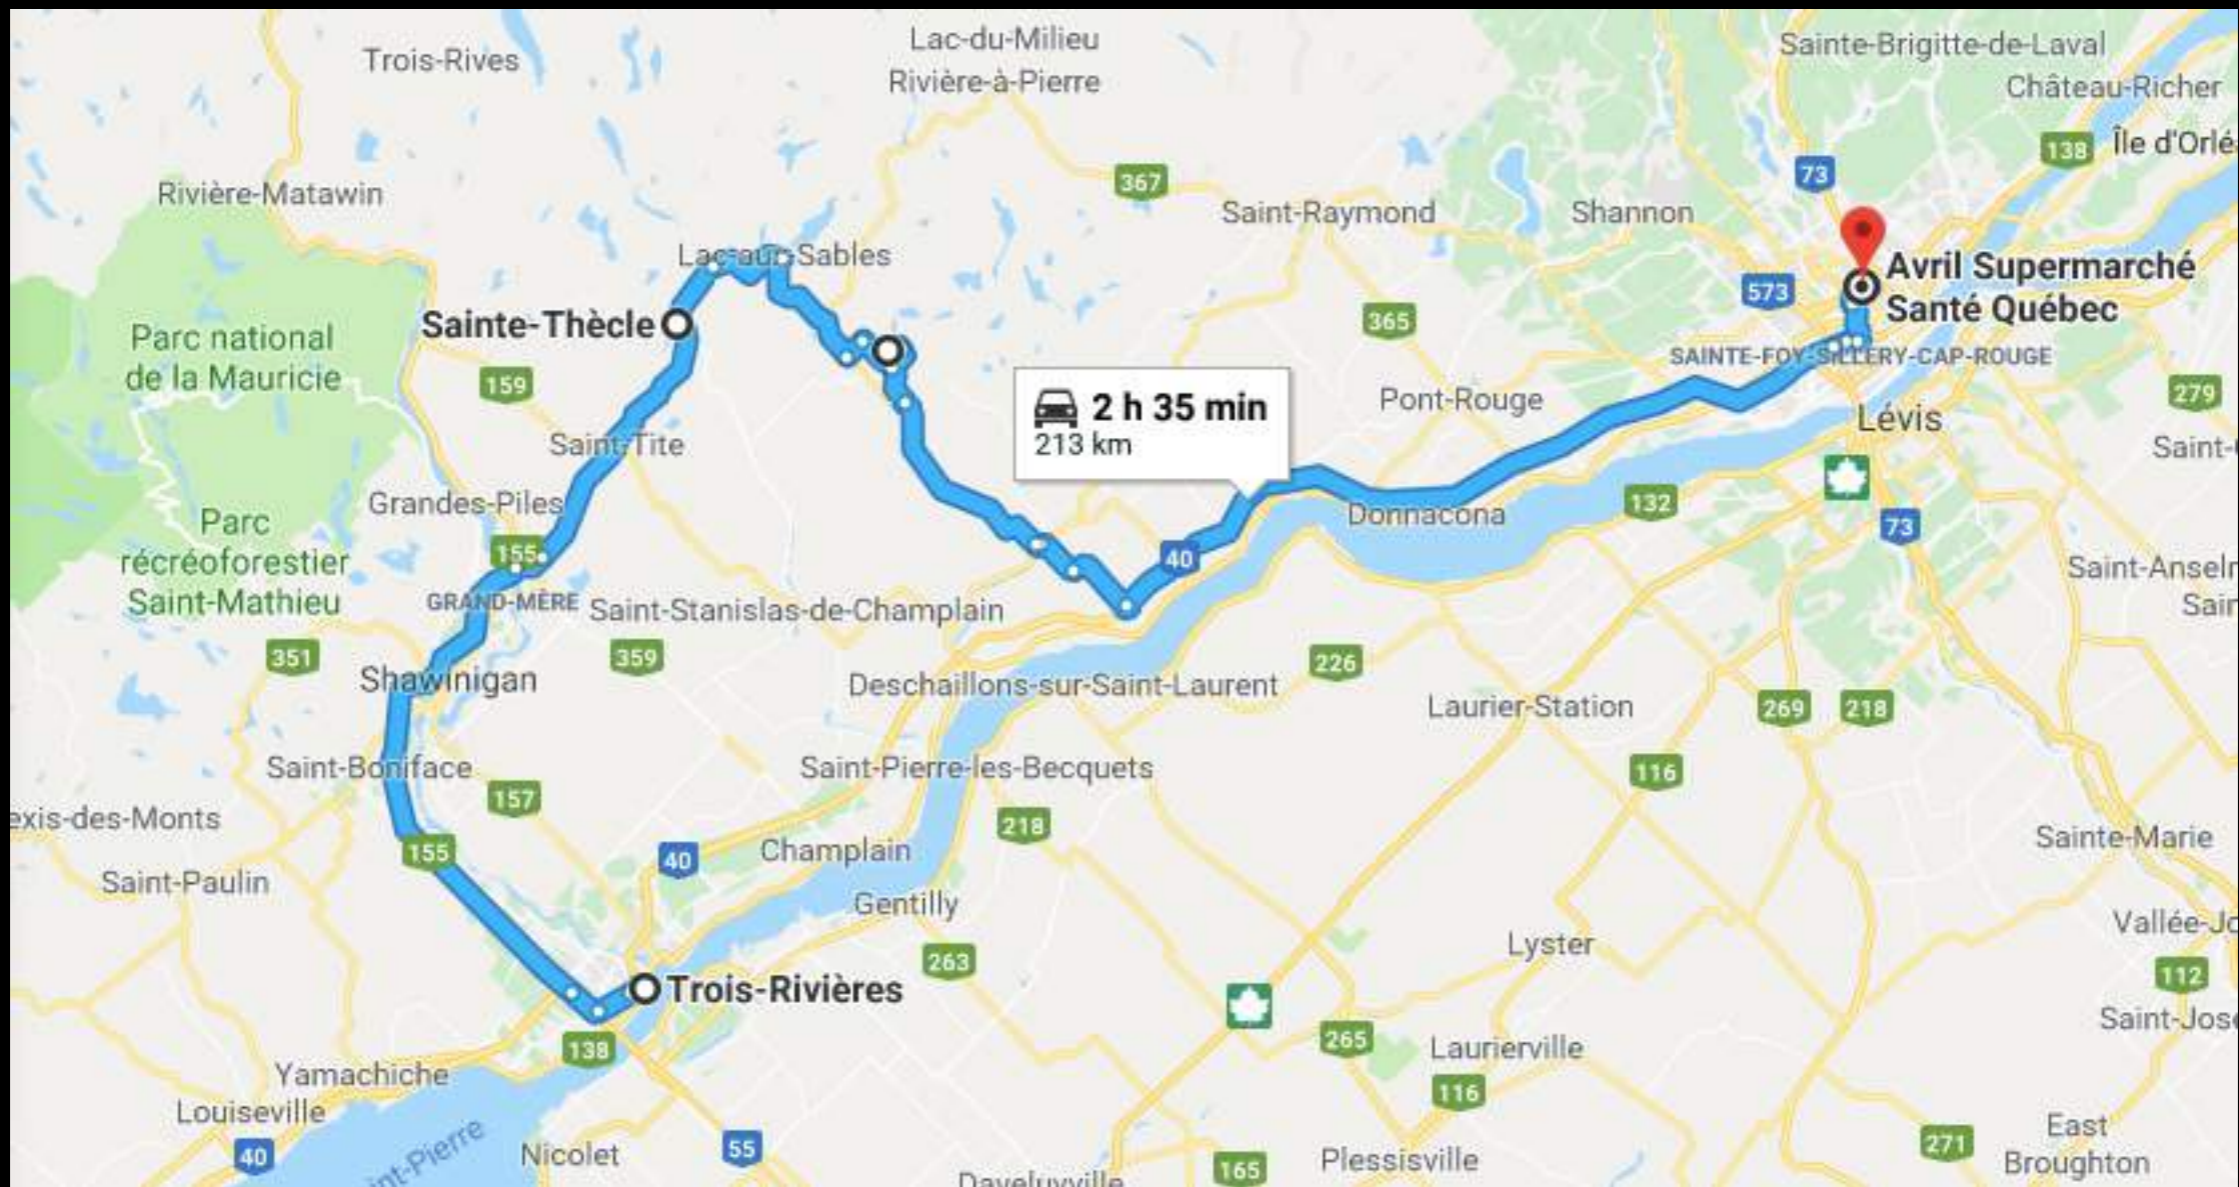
Trois-Rives
Lac-du-Milieu
Rivière-à-Pierre
Sainte-Brigitte-de-Laval
Château-Richer
138
Île d'Orlé
73
367
Rivière-Matawin
Saint-Raymond
Shannon
Lac-aux-Sables
Avril Supermarché Santé Québec
573
Sainte-Thècle
365
Parc national de la Mauricie
SAINTE-FOY-SILLERY-CAP-ROUGE
159
2 h 35 min
213 km
Pont-Rouge
279
Lévis
Saint-Tite
Saint-
Grandes-Piles
132
Donnacona
Parc récréoforestier Saint-Mathieu
155
40
73
Saint-Anselm
Sain
GRAND-MÈRE
Saint-Stanislas-de-Champlain
351
359
226
Shawinigan
Deschaillons-sur-Saint-Laurent
Laurier-Station
269
218
Saint-Boniface
Saint-Pierre-les-Becquets
116
157
exis-des-Monts
218
Sainte-Marie
155
40
Champlain
Saint-Paulin
Gentilly
Vallée-Jo
Lyster
263
112
Trois-Rivières
265
Laurierville
Saint-Jose
138
Yamachiche
116
Louiseville
271
East Broughton
40
int-Pierre
Nicolet
55
Daveluyville
165
Plessisville